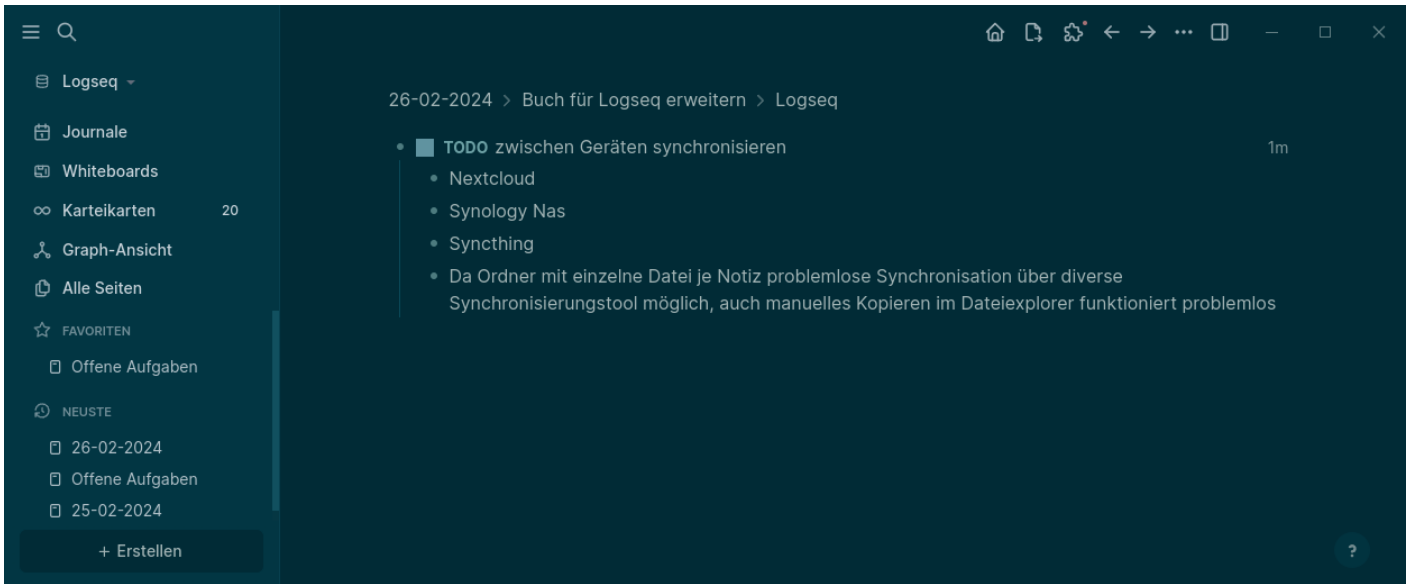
Logseq

Journale
Whiteboards
Karteikarten 20
Graph-Ansicht
Alle Seiten

FAVORITEN
Offene Aufgaben

NEUSTE
26-02-2024
Offene Aufgaben
25-02-2024

+ Erstellen

26-02-2024 > Buch für Logseq erweitern > Logseq

TODO zwischen Geräten synchronisieren 1m
- Nextcloud
- Synology Nas
- Syncthing
- Da Ordner mit einzelne Datei je Notiz problemlose Synchronisation über diverse Synchronisierungstool möglich, auch manuelles Kopieren im Dateiexplorer funktioniert problemlos

?